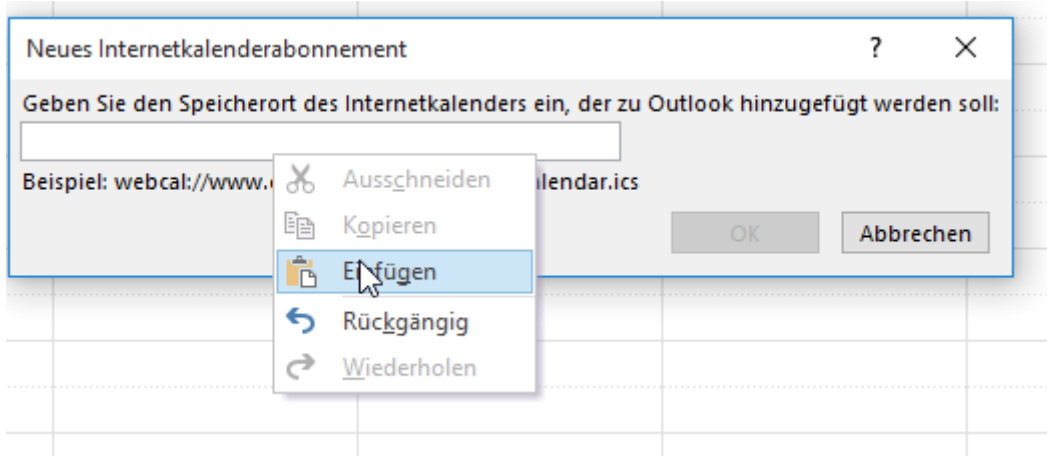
Neues Internetkalenderabonnement

?

X

Geben Sie den Speicherort des Internetkalenders ein, der zu Outlook hinzugefügt werden soll:

Beispiel: webcal://www.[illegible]lendar.ics

OK

Abbrechen

Ausschneiden

Kopieren

E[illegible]fügen

Rückgängig

Wiederholen